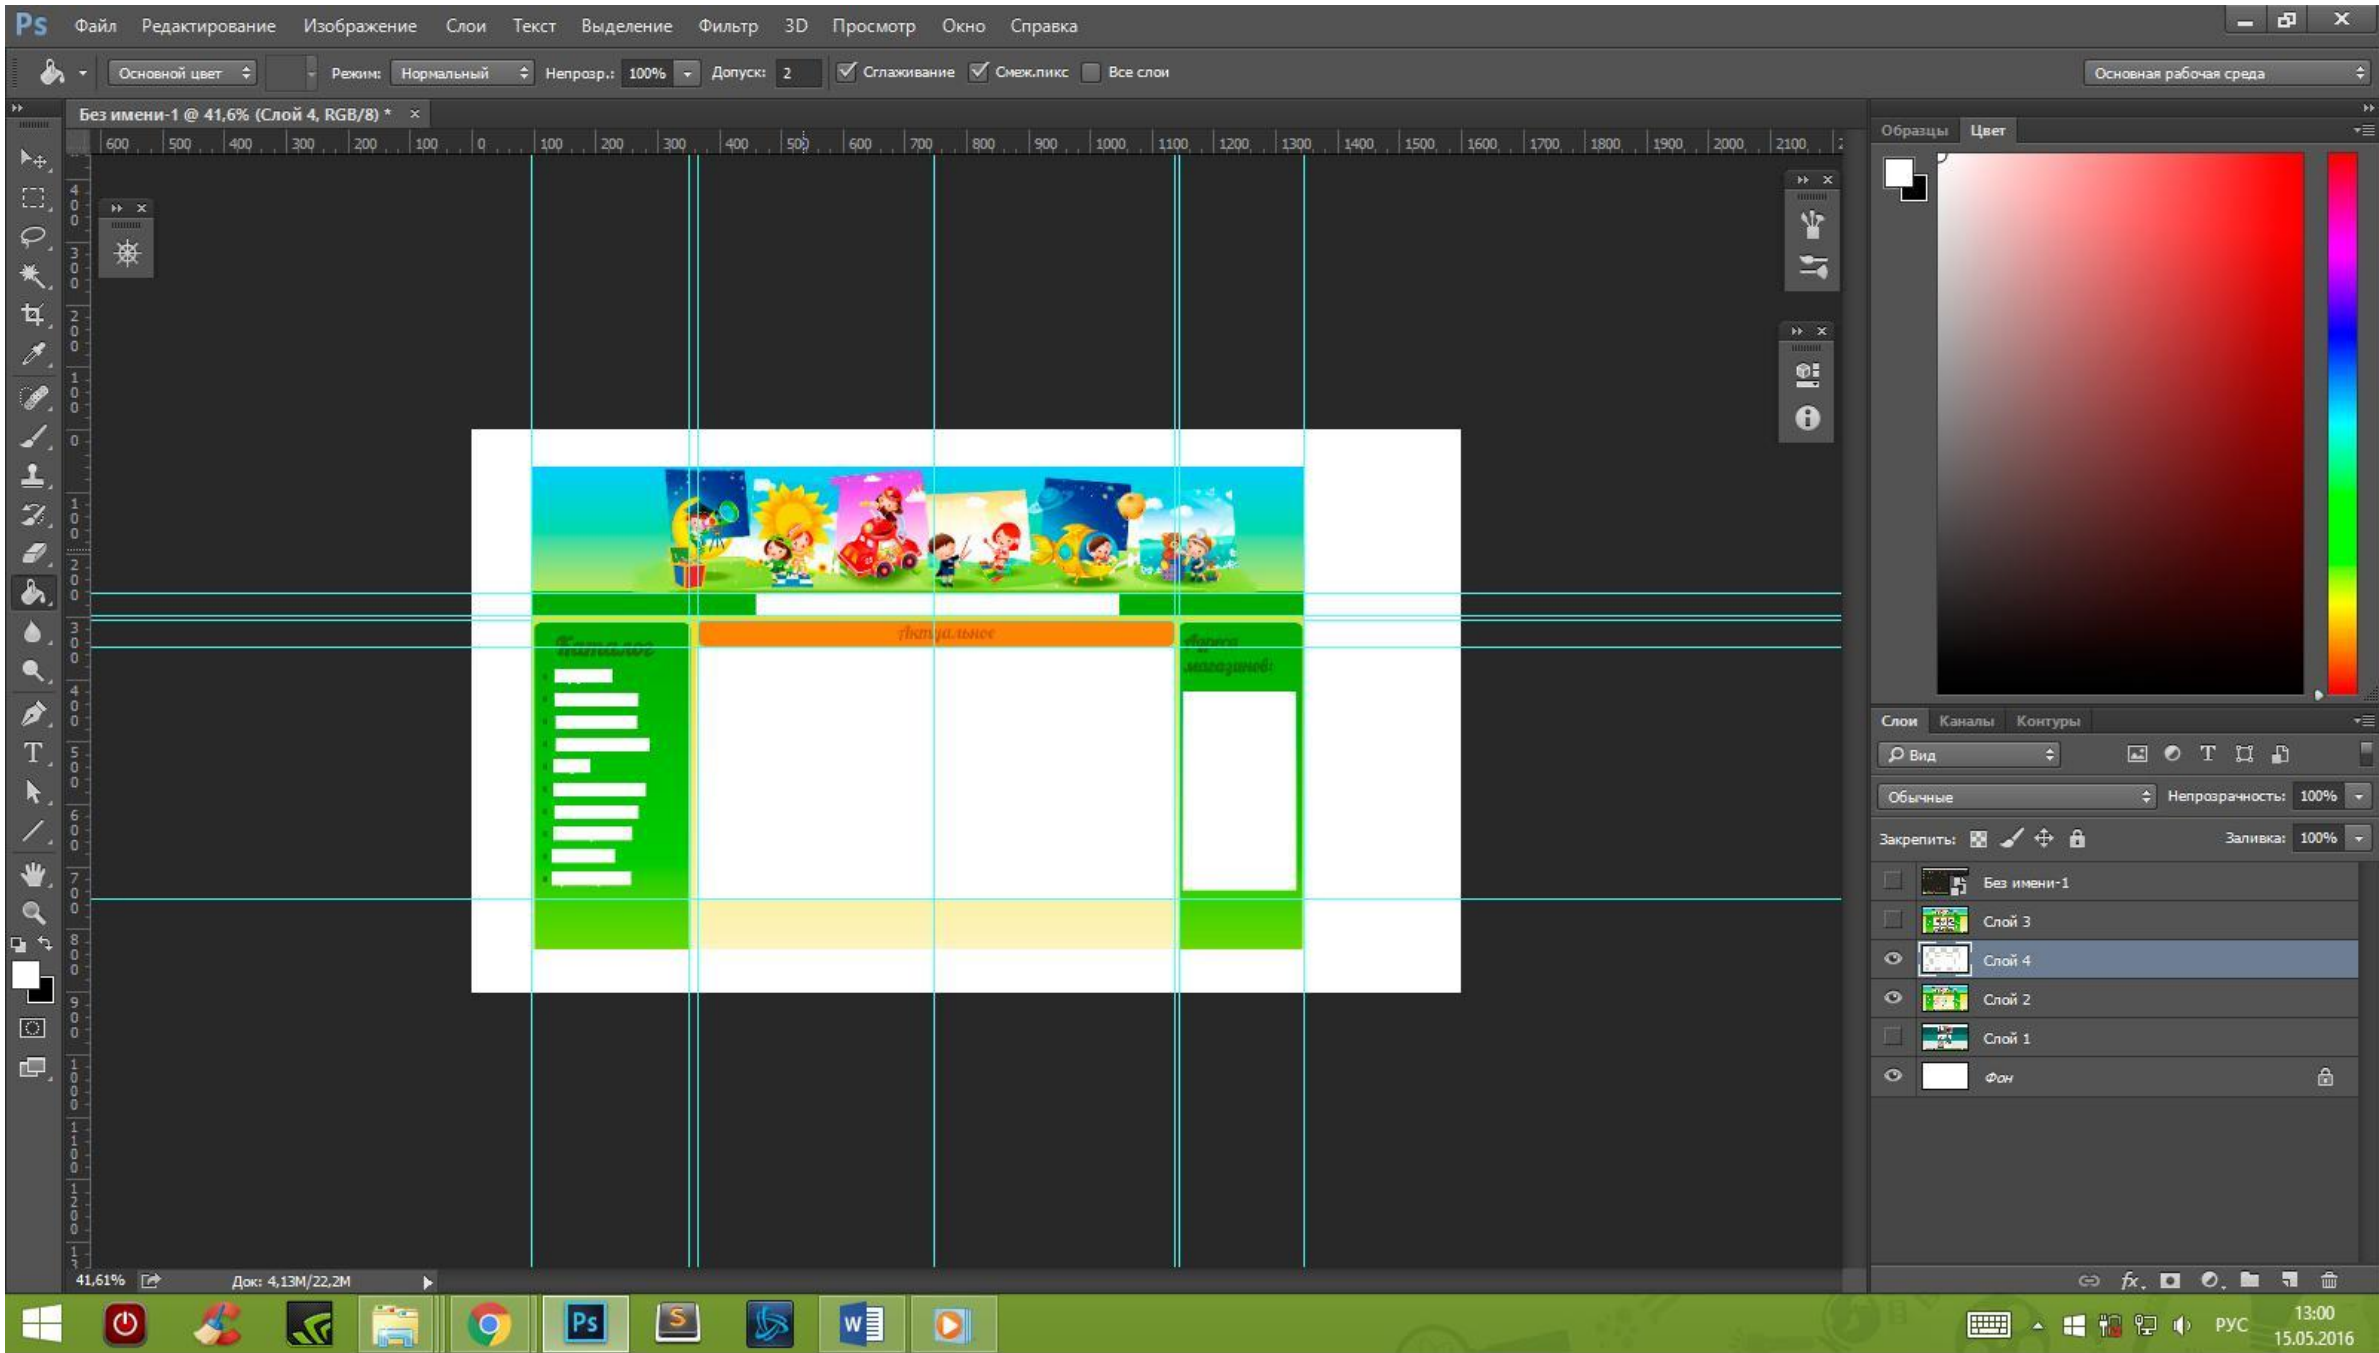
Ps Файл Редактирование Изображение Слои Текст Выделение Фильтр 3D Просмотр Окно Справка

Основной цвет Режим: Нормальный Непрозр.: 100% Допуск: 2 Сглаживание Смеж.пикс Все слои

Основная рабочая среда

Без имени-1 @ 41,6% (Слой 4, RGB/8) *

600 500 400 300 200 100 0 100 200 300 400 500 600 700 800 900 1000 1100 1200 1300 1400 1500 1600 1700 1800 1900 2000 2100

Каталог

Актуальное

Адреса магазинов:

Образцы Цвет

Слои Каналы Контуры

Вид

Обычные Непрозрачность: 100%

Закрепить: Заливка: 100%

Без имени-1
Слой 3
Слой 4
Слой 2
Слой 1
Фон

41,61% Док: 4,13M/22,2M

РУС 13:00 15.05.2016